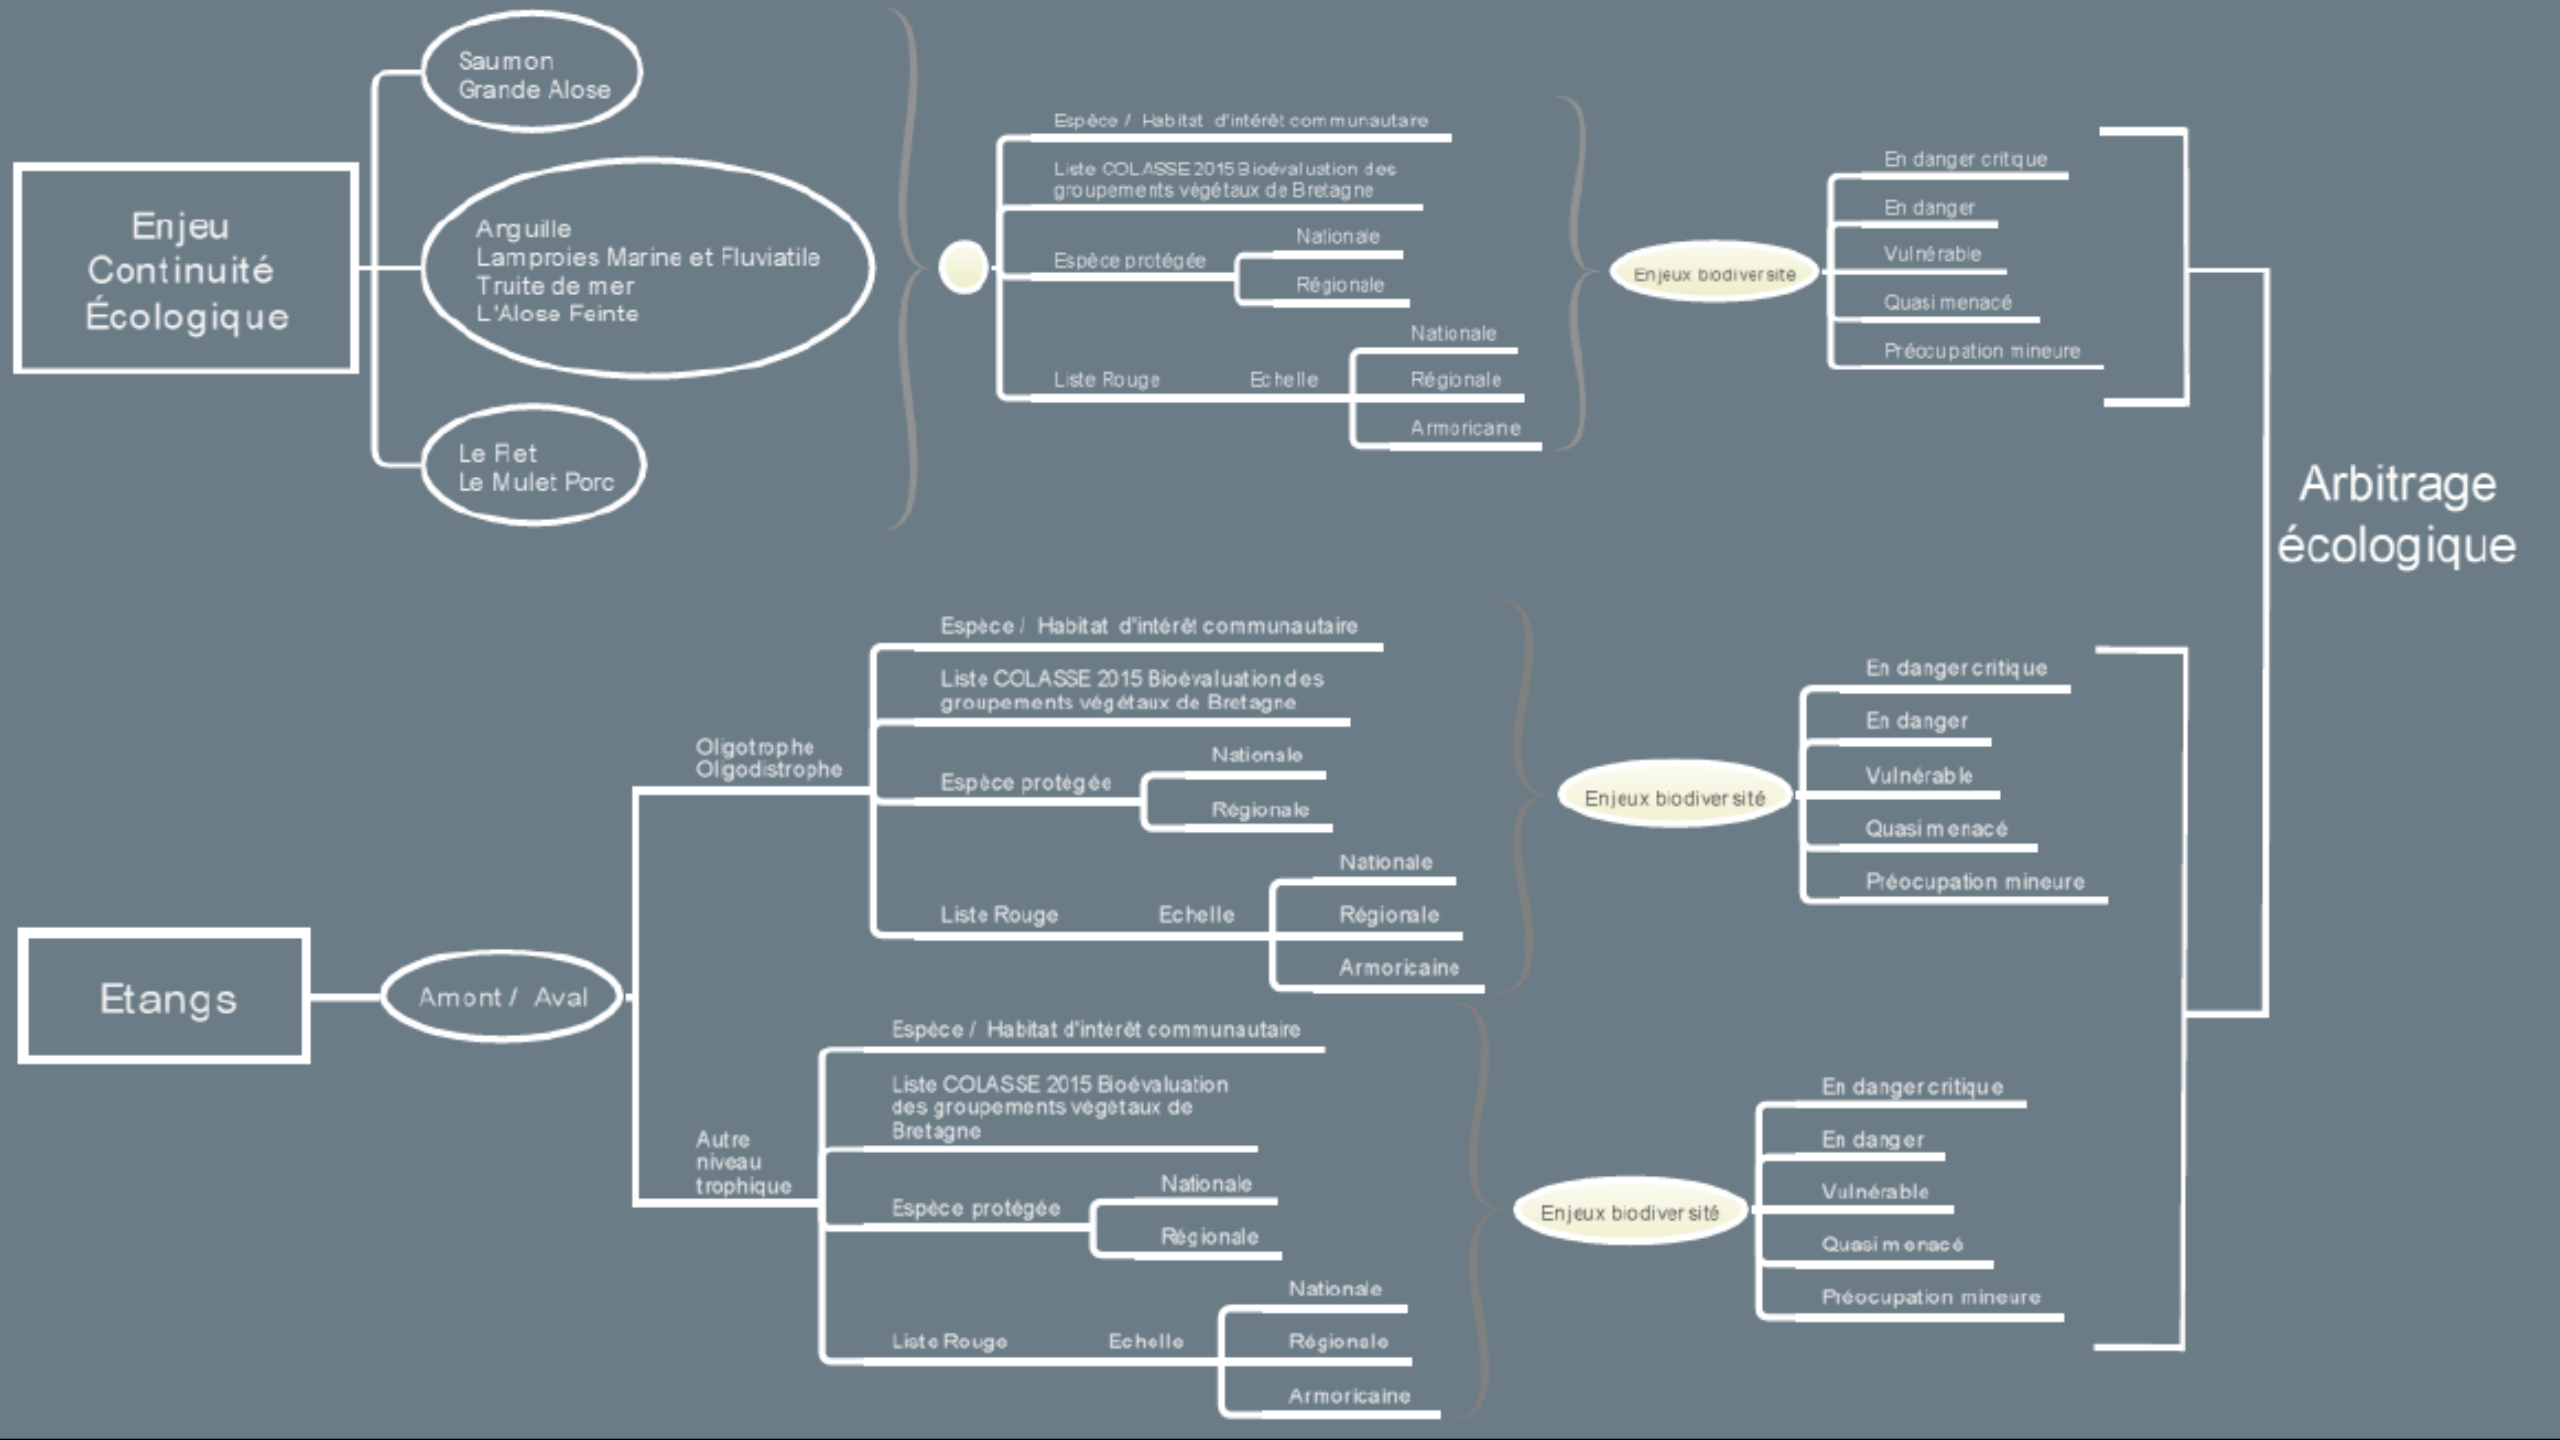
Enjeu Continuité Écologique

Saumon
Grande Alose

Arguille
Lamproies Marine et Fluviatile
Truite de mer
L'Alose Feinte

Le Flet
Le Mulet Porc

Espèce / Habitat d'intérêt communautare
Liste COLASSE 2015 Bioévaluation des groupements végétaux de Bretagne
Espèce protégée
Nationale
Régionale
Liste Rouge
Echelle
Nationale
Régionale
Armoricane

Enjeux biodiversite

En danger critque
En danger
Vulnérable
Quasi menacé
Préocupation mineure

Arbitrage écologique

Etangs

Amont / Aval

Olgotrophe
Olgodistrophe

Espèce / Habitat d'intérêt communautaire
Liste COLASSE 2015 Bioévaluation des groupements végétaux de Bretagne
Espèce protégée
Nationale
Régionale
Liste Rouge
Echelle
Nationale
Régionale
Armoricaine

Enjeux biodiversité

En danger critique
En danger
Vulnérable
Quasi menacé
Préocupation mineure

Autre niveau trophique

Espèce / Habitat d'intérêt communautaire
Liste COLASSE 2015 Bioévaluation des groupements végétaux de Bretagne
Espèce protégée
Nationale
Régionale
Liste Rouge
Echelle
Nationale
Régionale
Armoricaine

Enjeux biodiversité

En danger critique
En danger
Vulnérable
Quasi menacé
Préocupation mineure